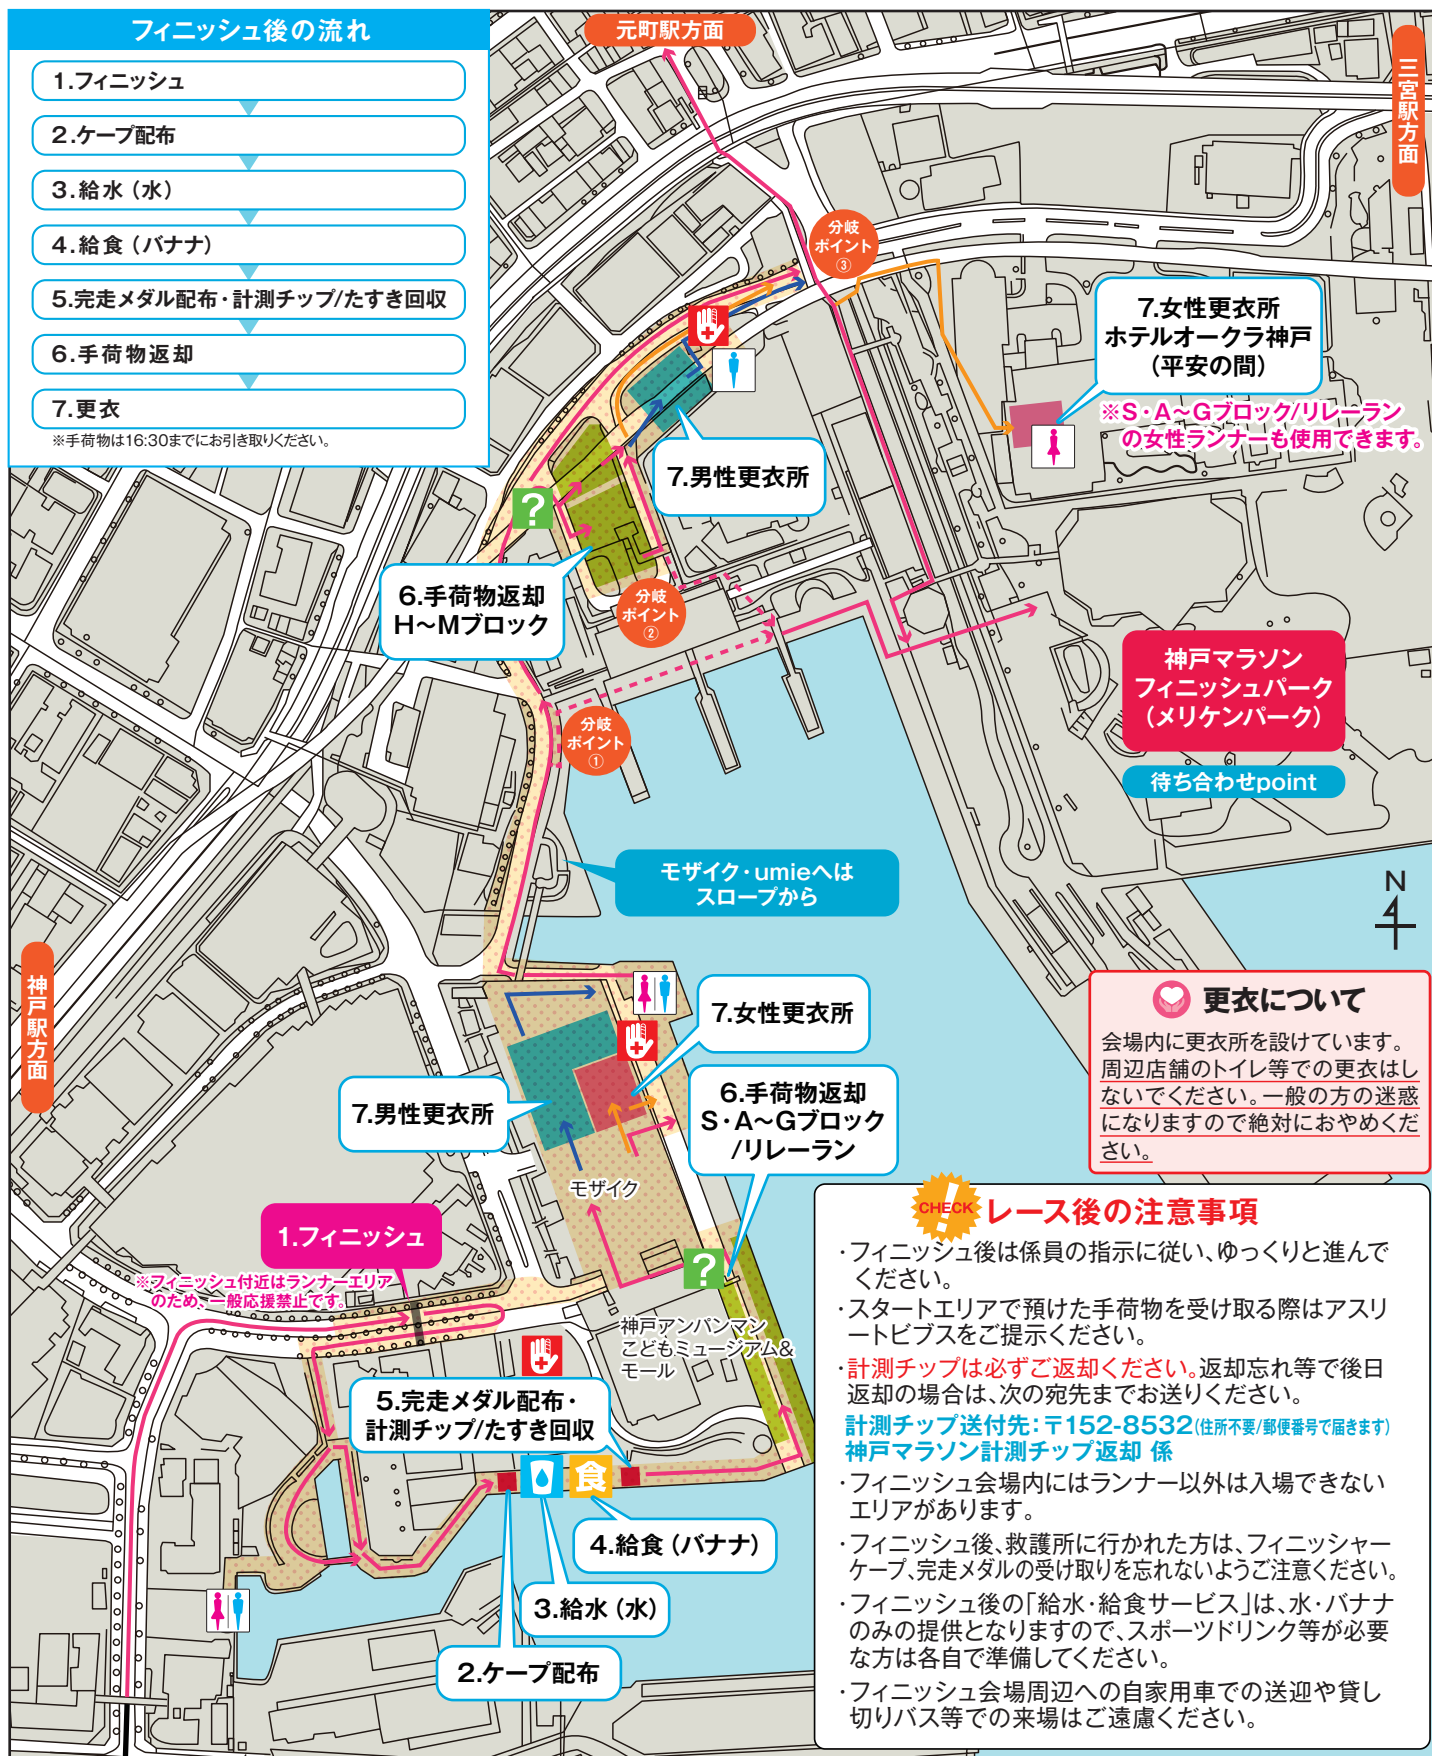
フィニッシュ後の流れ

1.フィニッシュ

2.ケープ配布

3.給水（水）

4.給食（バナナ）

5.完走メダル配布・計測チップ/たすき回収

6.手荷物返却

7.更衣

※手荷物は16:30までにお引き取りください。

元町駅方面

三宮駅方面

分岐ポイント③

7.女性更衣所
ホテルオークラ神戸
（平安の間）

※S・A～Gブロック/リレーランの女性ランナーも使用できます。

7.男性更衣所

6.手荷物返却
H～Mブロック

分岐ポイント②

分岐ポイント①

神戸マラソン
フィニッシュパーク
（メリケンパーク）

待ち合わせpoint

モザイク・umieへは
スロープから

N

神戸駅方面

7.女性更衣所

7.男性更衣所

6.手荷物返却
S・A～Gブロック
/リレーラン

モザイク

更衣について

会場内に更衣所を設けています。周辺店舗のトイレ等での更衣はしないでください。一般の方の迷惑になりますので絶対におやめください。

1.フィニッシュ

※フィニッシュ付近はランナーエリアのため、一般応援禁止です。

神戸アンパンマンこどもミュージアム&モール

5.完走メダル配布・
計測チップ/たすき回収

食

4.給食（バナナ）

3.給水（水）

2.ケープ配布

CHECK レース後の注意事項

・フィニッシュ後は係員の指示に従い、ゆっくりと進んでください。

・スタートエリアで預けた手荷物を受け取る際はアスリートビブスをご提示ください。

・計測チップは必ずご返却ください。返却忘れ等で後日返却の場合は、次の宛先までお送りください。
計測チップ送付先：〒152-8532（住所不要/郵便番号で届きます）
神戸マラソン計測チップ返却 係

・フィニッシュ会場内にはランナー以外は入場できないエリアがあります。

・フィニッシュ後、救護所に行かれた方は、フィニッシャーケープ、完走メダルの受け取りを忘れないようご注意ください。

・フィニッシュ後の「給水・給食サービス」は、水・バナナのみの提供となりますので、スポーツドリンク等が必要な方は各自で準備してください。

・フィニッシュ会場周辺への自家用車での送迎や貸し切りバス等での来場はご遠慮ください。